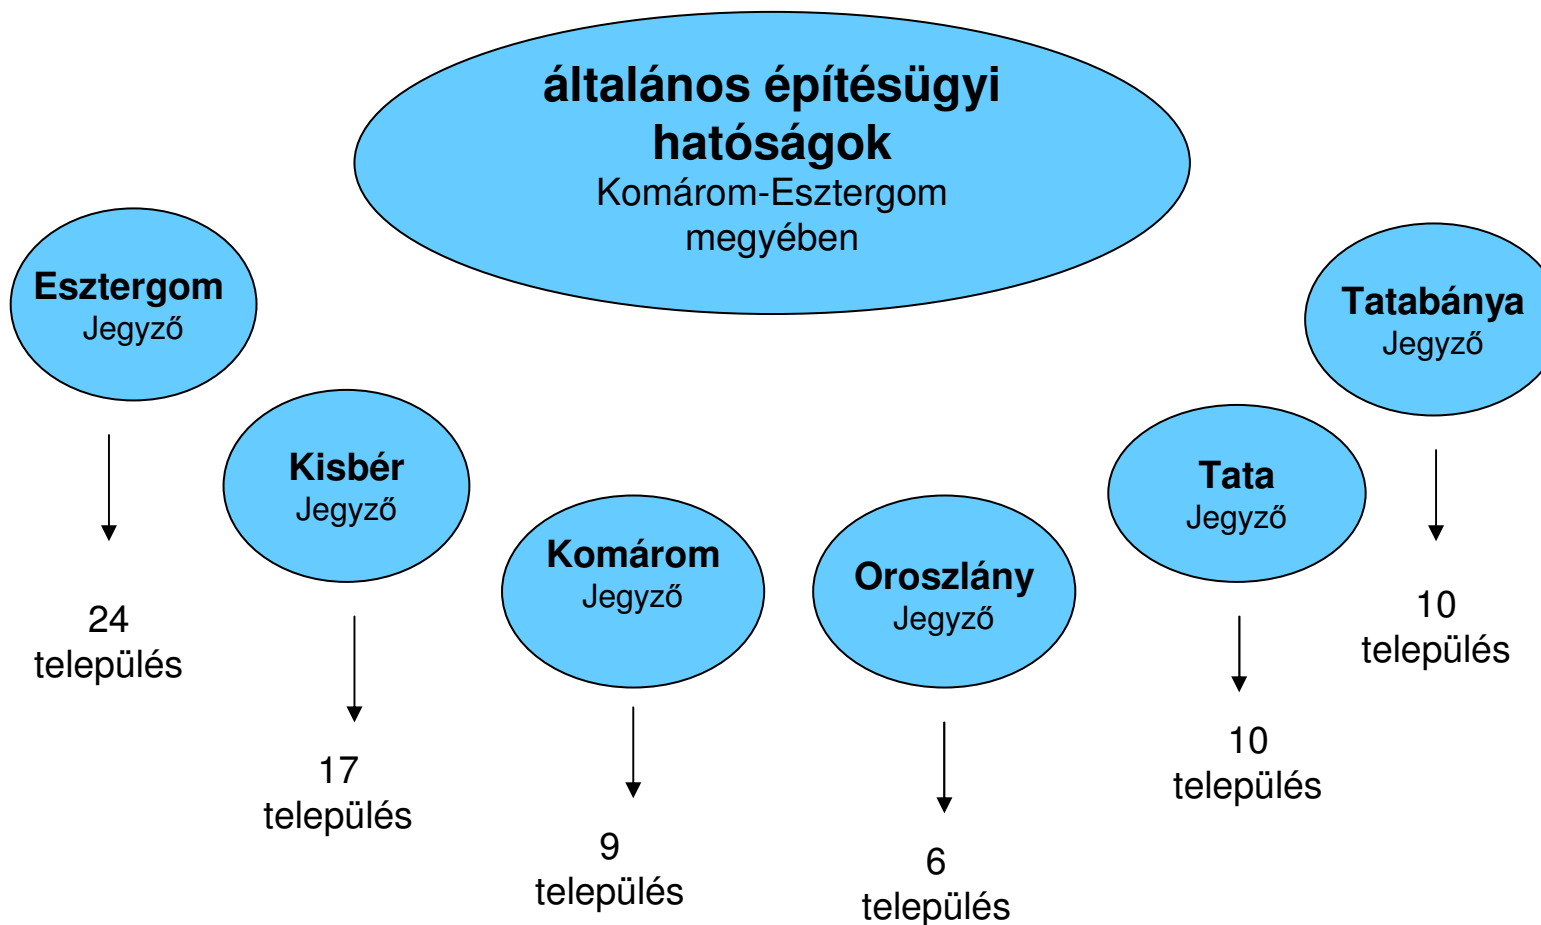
általános építésügyi hatóságok
Komárom-Esztergom megyében

Esztergom
Jegyző

24
település

Kisbér
Jegyző

17
település

Komárom
Jegyző

9
település

Oroszlány
Jegyző

6
település

Tata
Jegyző

10
település

Tatabánya
Jegyző

10
település